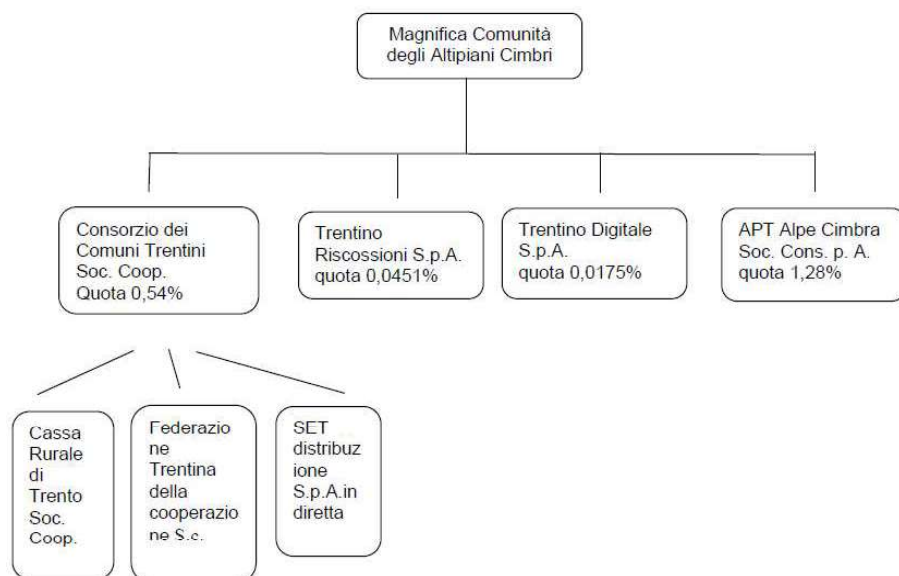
Magnifica Comunità degli Altipiani Cimbri

Consorzio dei Comuni Trentini Soc. Coop. Quota 0,54%

Trentino Riscossioni S.p.A. quota 0,0451%

Trentino Digitale S.p.A. quota 0,0175%

APT Alpe Cimbra Soc. Cons. p. A. quota 1,28%

Cassa Rurale di Trento Soc. Coop.

Federazione Trentina della cooperazione S.c.

SET distribuzione S.p.A.in diretta